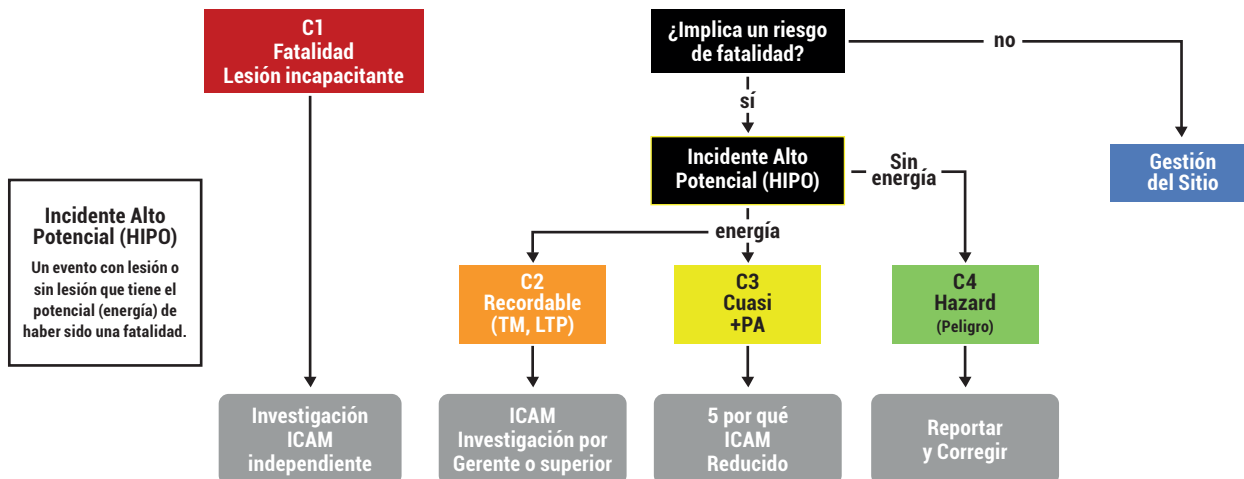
C1
Fatalidad
Lesión incapacitante

¿Implica un riesgo de fatalidad?

no

Gestión del Sitio

sí

Incidente Alto Potencial (HIPO)

Sin energía

energía

Incidente Alto Potencial (HIPO)

Un evento con lesión o sin lesión que tiene el potencial (energía) de haber sido una fatalidad.

C2
Recordable
(TM, LTP)

C3
Cuasi
+PA

C4
Hazard
(Peligro)

Investigación ICAM independiente

ICAM
Investigación por Gerente o superior

5 por qué
ICAM
Reducido

Reportar y Corregir